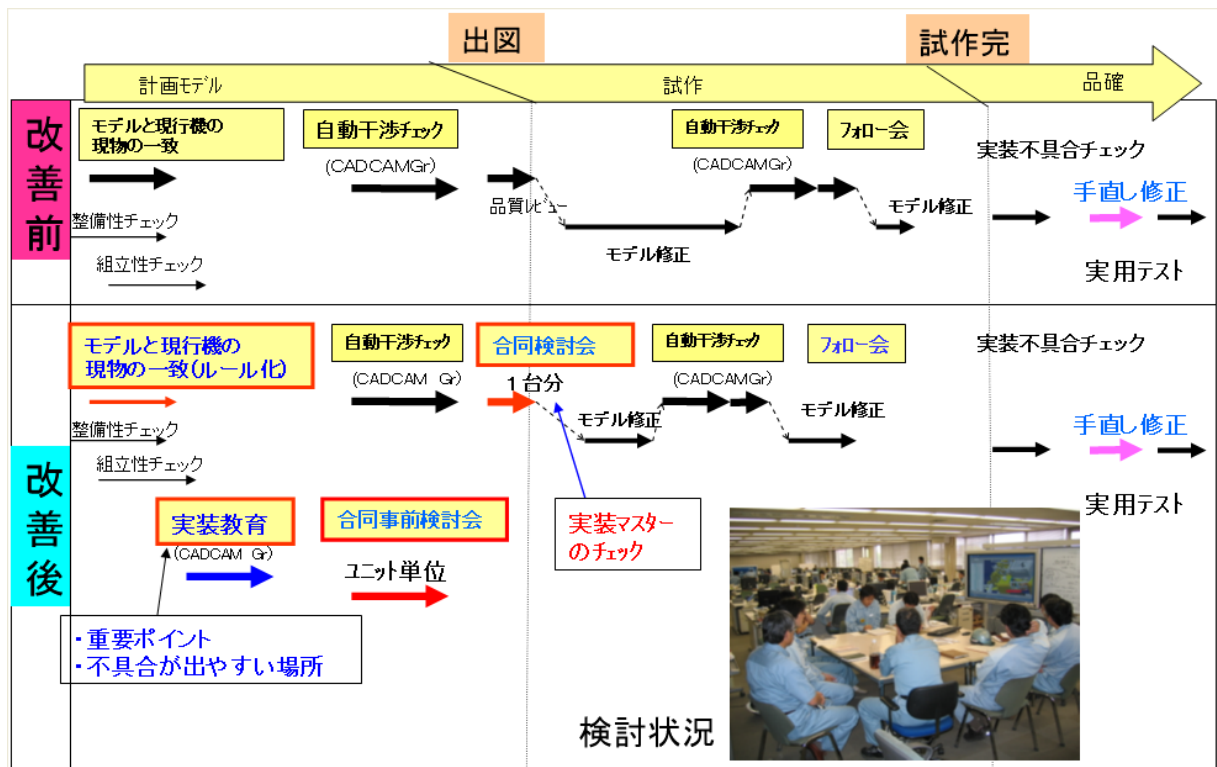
出図

試作完

計画モデル

試作

品確

改善前

モデルと現行機の現物の一致

自動干渉チェック

(CADCAMGr)

自動干渉チェック

(CADCAMGr)

フォロー会

実装不具合チェック

品質レビュー

モデル修正

モデル修正

手直し修正

整備性チェック

組立性チェック

実用テスト

改善後

モデルと現行機の現物の一致(ルール化)

自動干渉チェック

(CADCAM Gr)

合同検討会

1台分

自動干渉チェック

(CADCAMGr)

フォロー会

実装不具合チェック

モデル修正

モデル修正

整備性チェック

手直し修正

組立性チェック

実装教育

(CADCAM Gr)

合同事前検討会

ユニット単位

実装マスターのチェック

実用テスト

・重要ポイント
・不具合が出やすい場所

検討状況